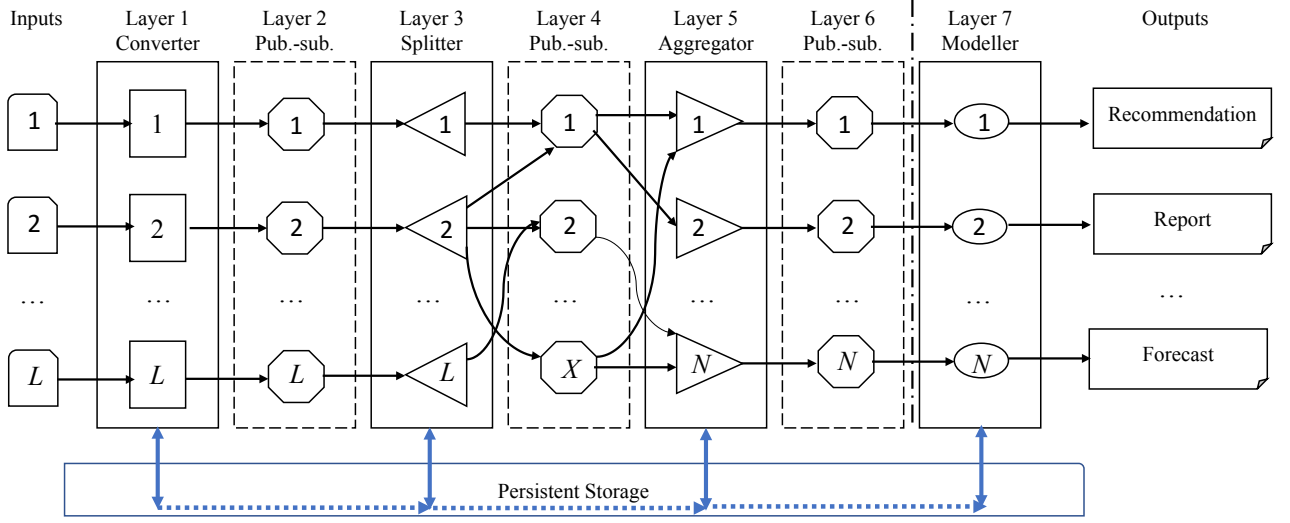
Inputs
Layer 1 Converter
Layer 2 Pub.-sub.
Layer 3 Splitter
Layer 4 Pub.-sub.
Layer 5 Aggregator
Layer 6 Pub.-sub.
Layer 7 Modeller
Outputs

1 1 1 1 1 1 1 1 Recommendation
2 2 2 2 2 2 2 2 Report
… … … … … … … … …
$L$ $L$ $L$ $L$ $X$ $N$ $N$ $N$ Forecast

Persistent Storage